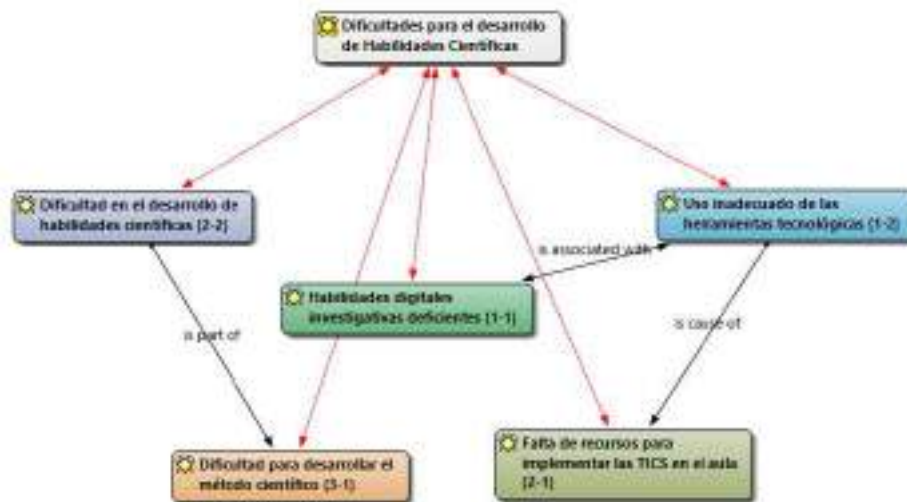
Dificultades para el desarrollo de Habilidades Científicas

Dificultad en el desarrollo de habilidades científicas {2-2}

Uso inadecuado de las herramientas tecnológicas {1-2}

is associated with

Habilidades digitales investigativas deficientes {1-1}

is part of

is cause of

Dificultad para desarrollar el método científico {3-1}

Falta de recursos para implementar las TICS en el aula {2-1}